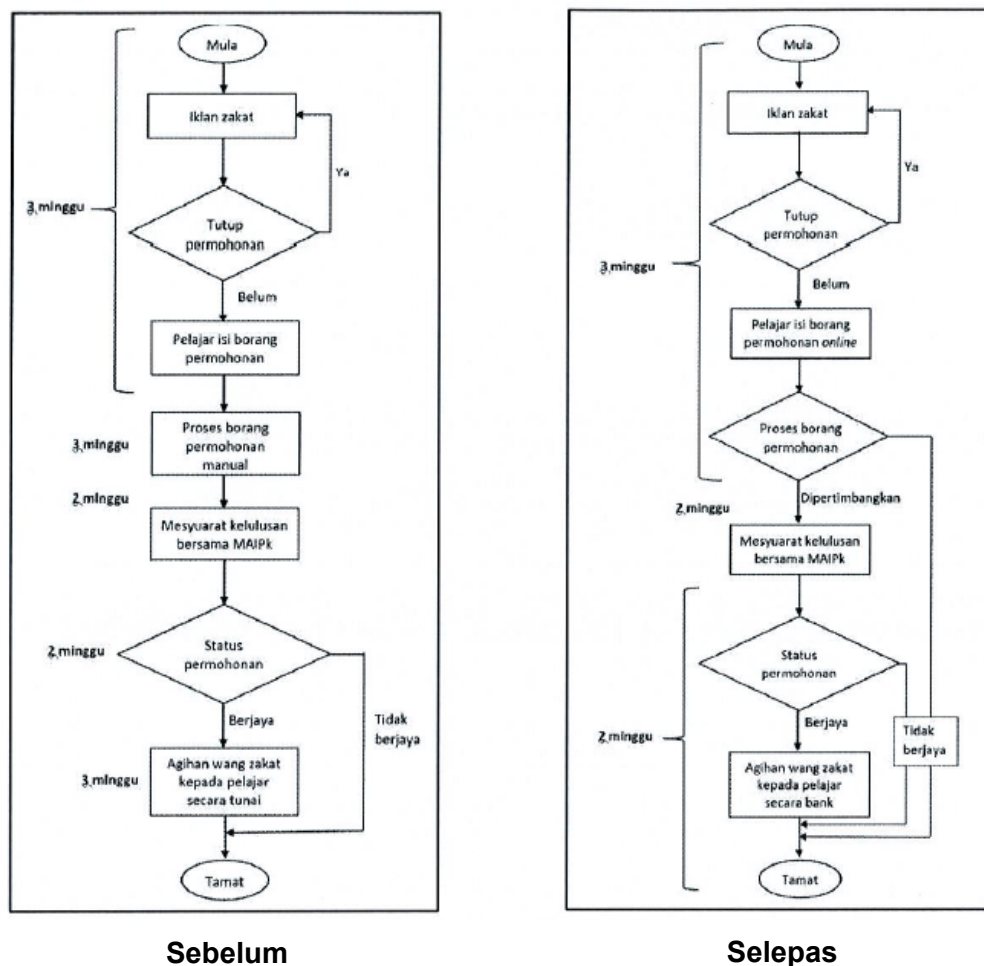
Mula

Iklan zakat

Ya

3 minggu

Tutup permohonan

Belum

Pelajar isi borang permohonan

Proses borang permohonan manual

3 minggu

2 minggu

Mesyuarat kelulusan bersama MAIPk

2 minggu

Status permohonan

Berjaya

Tidak berjaya

Agihan wang zakat kepada pelajar secara tunai

3 minggu

Tamat

Sebelum

Mula

Iklan zakat

Ya

Tutup permohonan

3 minggu

Belum

Pelajar isi borang permohonan *online*

Proses borang permohonan

Dipertimbangkan

2 minggu

Mesyuarat kelulusan bersama MAIPk

Status permohonan

Berjaya

Tidak berjaya

2 minggu

Agihan wang zakat kepada pelajar secara bank

Tamat

Selepas